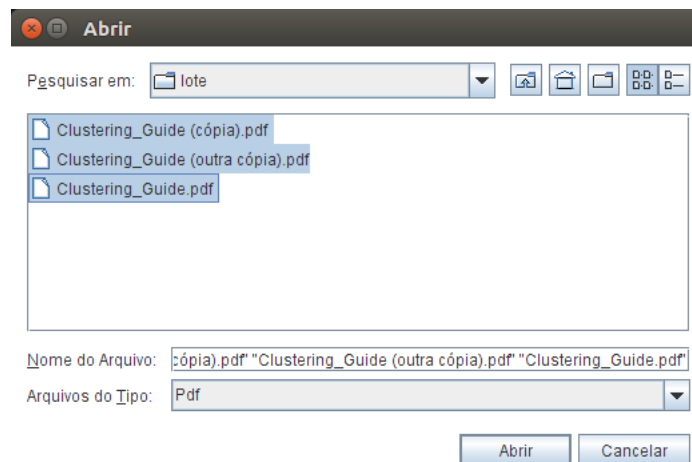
Abrir

Pesquisar em: lote

Clustering_Guide (cópia).pdf
Clustering_Guide (outra cópia).pdf
Clustering_Guide.pdf

Nome do Arquivo: :ópia).pdf" "Clustering_Guide (outra cópia).pdf" "Clustering_Guide.pdf"

Arquivos do Tipo: Pdf

Abrir
Cancelar